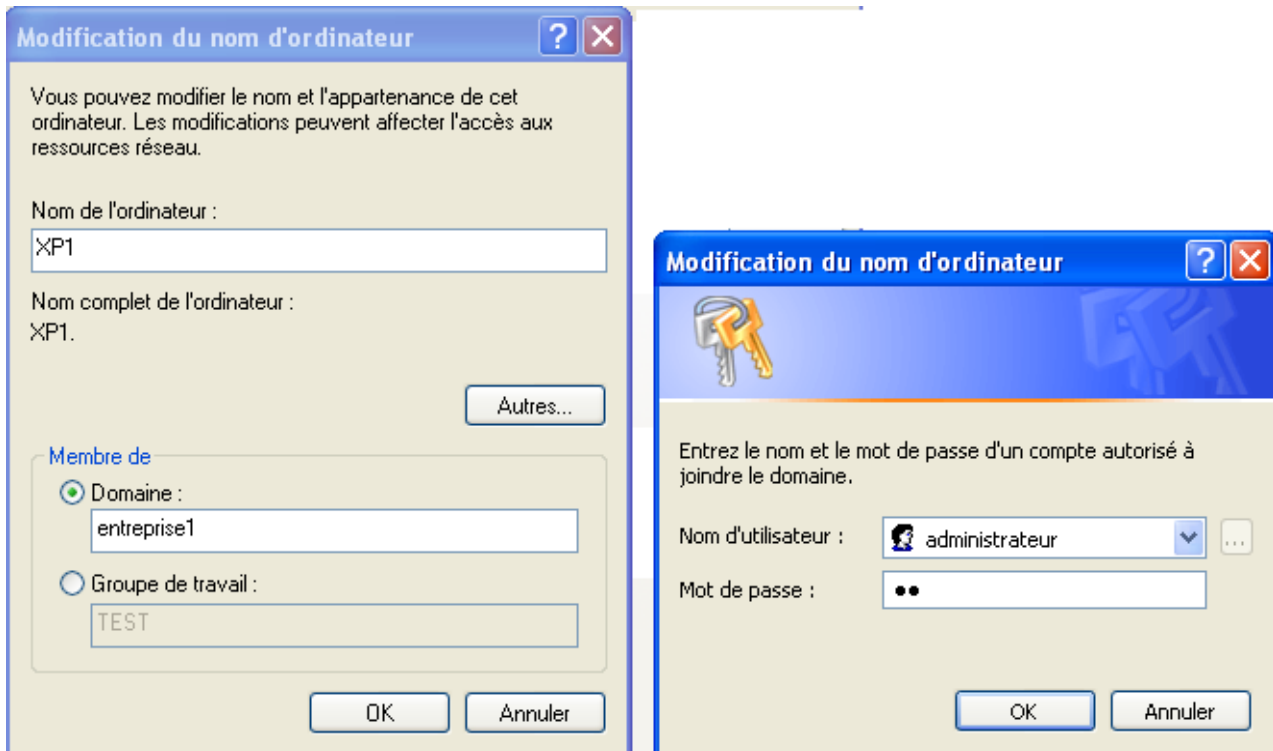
Modification du nom d'ordinateur

Vous pouvez modifier le nom et l'appartenance de cet ordinateur. Les modifications peuvent affecter l'accès aux ressources réseau.

Nom de l'ordinateur :

XP1

Nom complet de l'ordinateur :

XP1.

Autres...

Membre de

Domaine :

entreprise1

Groupe de travail :

TEST

OK

Annuler

Modification du nom d'ordinateur

Entrez le nom et le mot de passe d'un compte autorisé à joindre le domaine.

Nom d'utilisateur :

administrateur

...

Mot de passe :

••

OK

Annuler